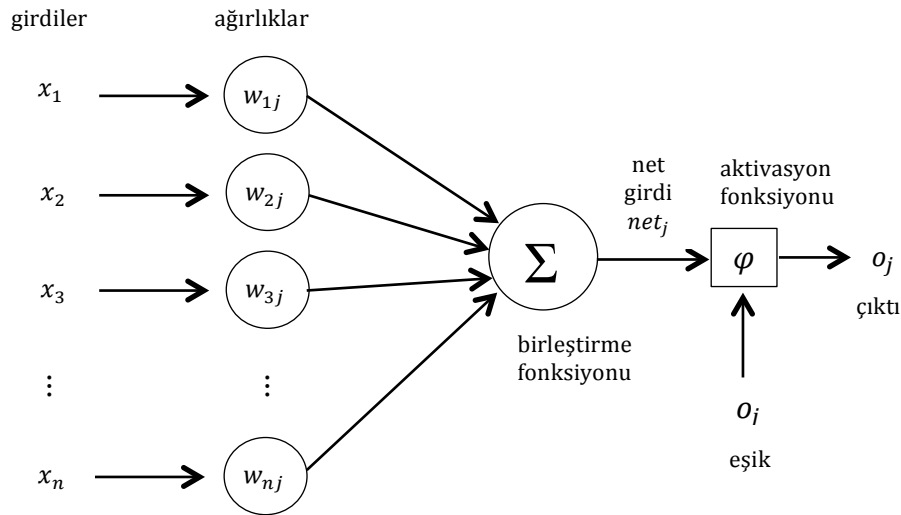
girdiler

ağırlıklar

$x_1$

$w_{1j}$

$x_2$

$w_{2j}$

$x_3$

$w_{3j}$

$\vdots$

$\vdots$

$x_n$

$w_{nj}$

$\Sigma$

birleştirme fonksiyonu

net girdi $net_j$

aktivasyon fonksiyonu

$\varphi$

$o_j$

çıktı

$o_j$

eşik